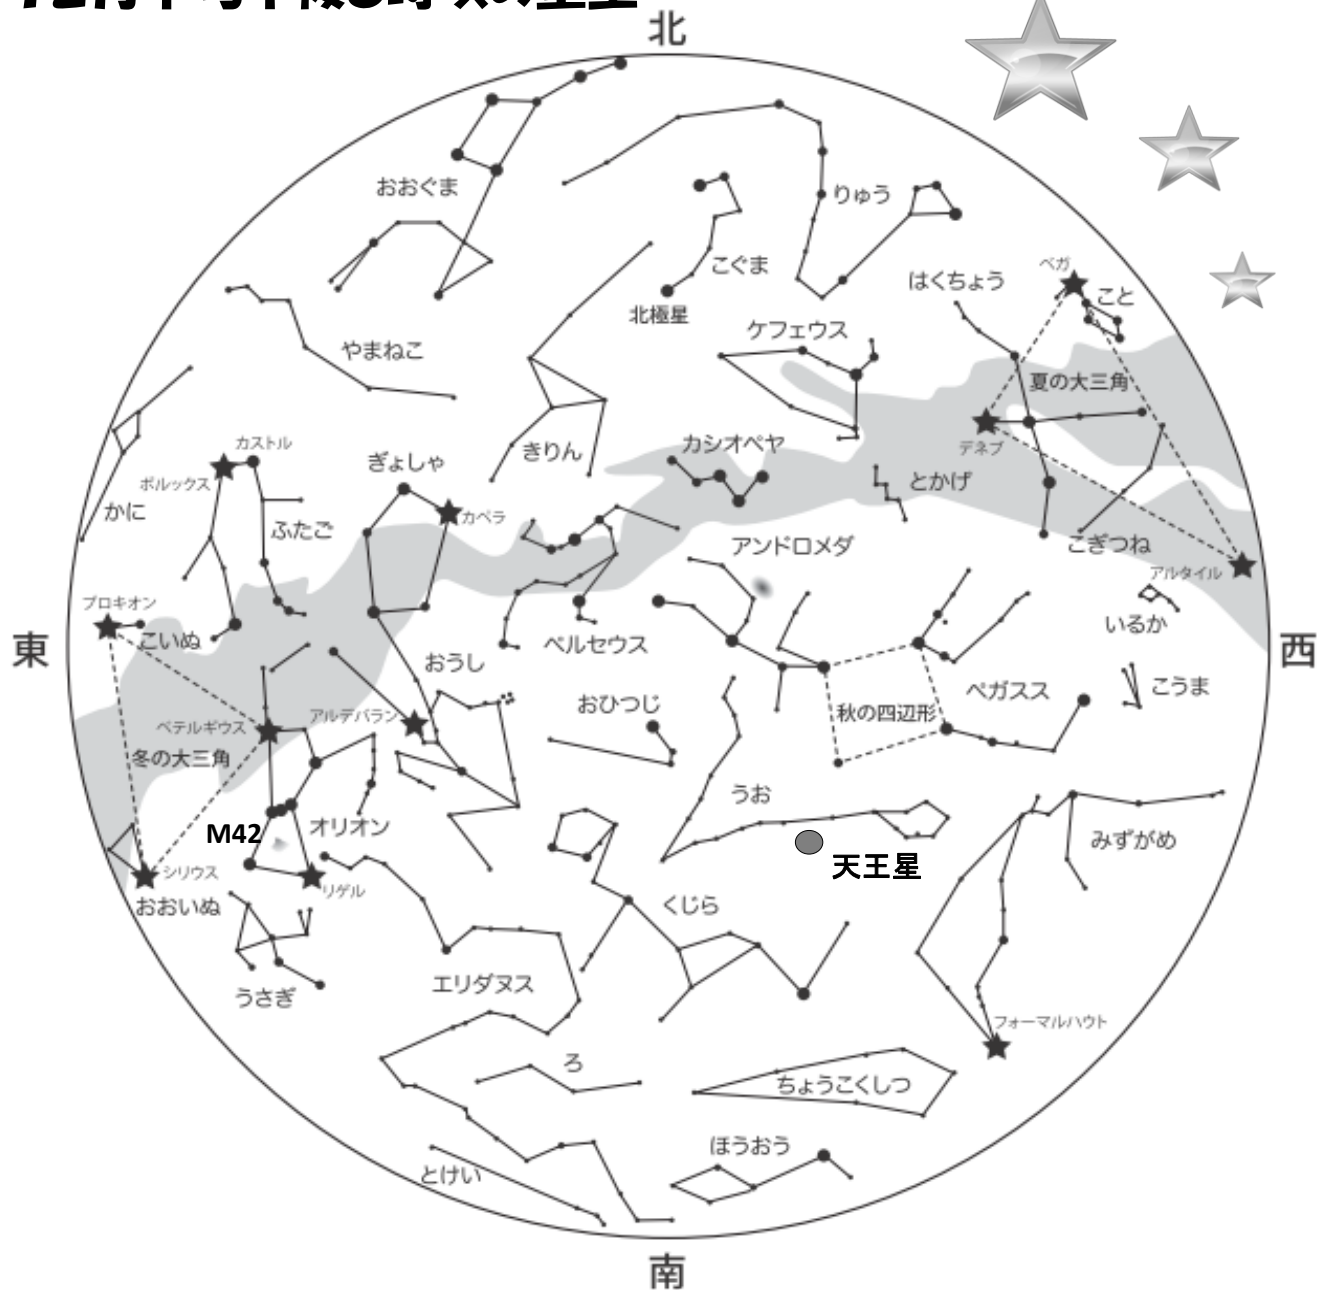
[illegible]

北

おおぐま
りゅう
こぐま
北極星
はくちょう
ベガ
こと
やまねこ
ケフェウス
夏の大三角
デネブ
きりん
カシオペヤ
カストル
ぎょしゃ
とかげ
ポルックス
かに
ふたご
カペラ
アンドロメダ
こぎつね
アルタイル
プロキオン
いるか
東
こいぬ
ペルセウス
西
おうし
ペガスス
こうま
おひつじ
ベテルギウス
アルデバラン
秋の四辺形
冬の大三角
うお
M42
オリオン
みずがめ
天王星
シリウス
リゲル
おおいぬ
くじら
うさぎ
エリダヌス
フォーマルハウト
ろ
ちょうこくしつ
ほうおう
とけい

南